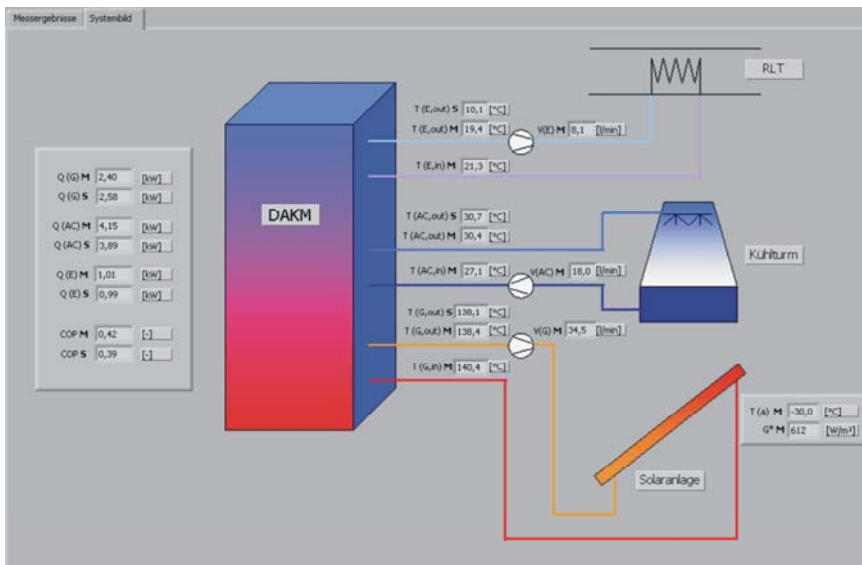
Messergebnisse | Systembild

RLT

T (E,out) S 10,1 [°C]
T (E,out) M 19,4 [°C]
V(E) M 8,1 [l/min]
T (E,in) M 21,3 [°C]

DAKM

Q (G) M 2,40 [kW]
Q (G) S 2,58 [kW]
Q (AC) M 4,15 [kW]
Q (AC) S 3,89 [kW]
Q (E) M 1,01 [kW]
Q (E) S 0,99 [kW]
COP M 0,42 [-]
COP S 0,39 [-]

T (AC,out) S 30,7 [°C]
T (AC,out) M 30,4 [°C]
T (AC,in) M 27,1 [°C]
V(AC) M 18,0 [l/min]

Kühlturm

T (G,out) S 138,1 [°C]
T (G,out) M 138,4 [°C]
V(G) M 34,5 [l/min]
T (G,in) M 140,4 [°C]

T (a) M -30,0 [°C]
G* M 612 [W/m²]

Solaranlage